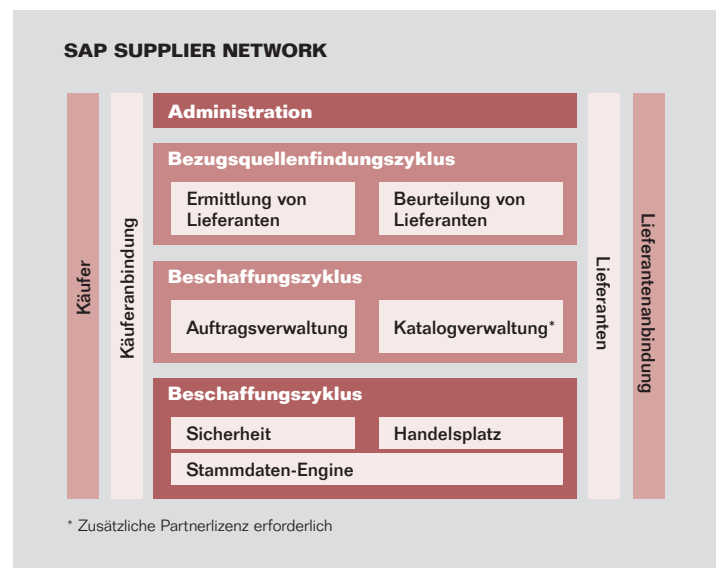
SAP SUPPLIER NETWORK

Käufer

Käuferanbindung

Administration

Bezugsquellenfindungszyklus

Ermittlung von Lieferanten

Beurteilung von Lieferanten

Beschaffungszyklus

Auftragsverwaltung

Katalogverwaltung*

Beschaffungszyklus

Sicherheit

Handelsplatz

Stammdaten-Engine

Lieferanten

Lieferantenanbindung

* Zusätzliche Partnerlizenz erforderlich